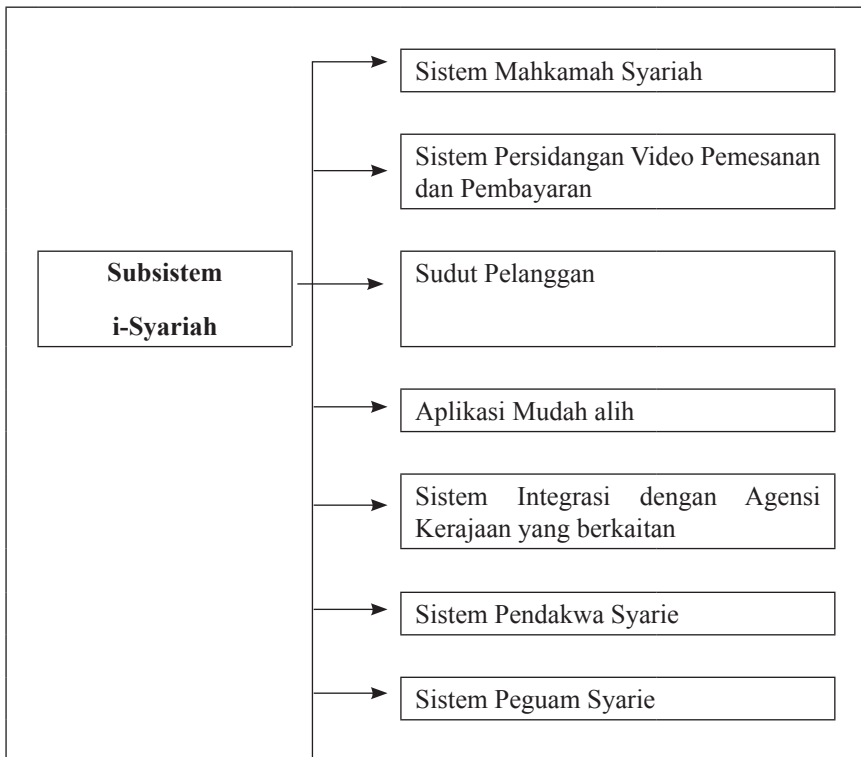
Subsistem

i-Syariah

Sistem Mahkamah Syariah

Sistem Persidangan Video Pemesanan dan Pembayaran

Sudut Pelanggan

Aplikasi Mudah alih

Sistem Integrasi dengan Agensi Kerajaan yang berkaitan

Sistem Pendakwa Syarie

Sistem Peguam Syarie